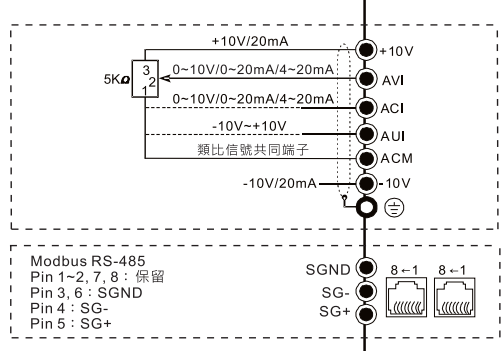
+10V/20mA
+10V
5KΩ
3
2
1
0~10V/0~20mA/4~20mA
AVI
0~10V/0~20mA/4~20mA
ACI
-10V~+10V
AUI
類比信號共同端子
ACM
-10V/20mA
-10V
㊀

Modbus RS-485
Pin 1~2, 7, 8 : 保留
Pin 3, 6 : SGND
Pin 4 : SG-
Pin 5 : SG+
SGND
SG-
SG+
8 ← 1
8 ← 1